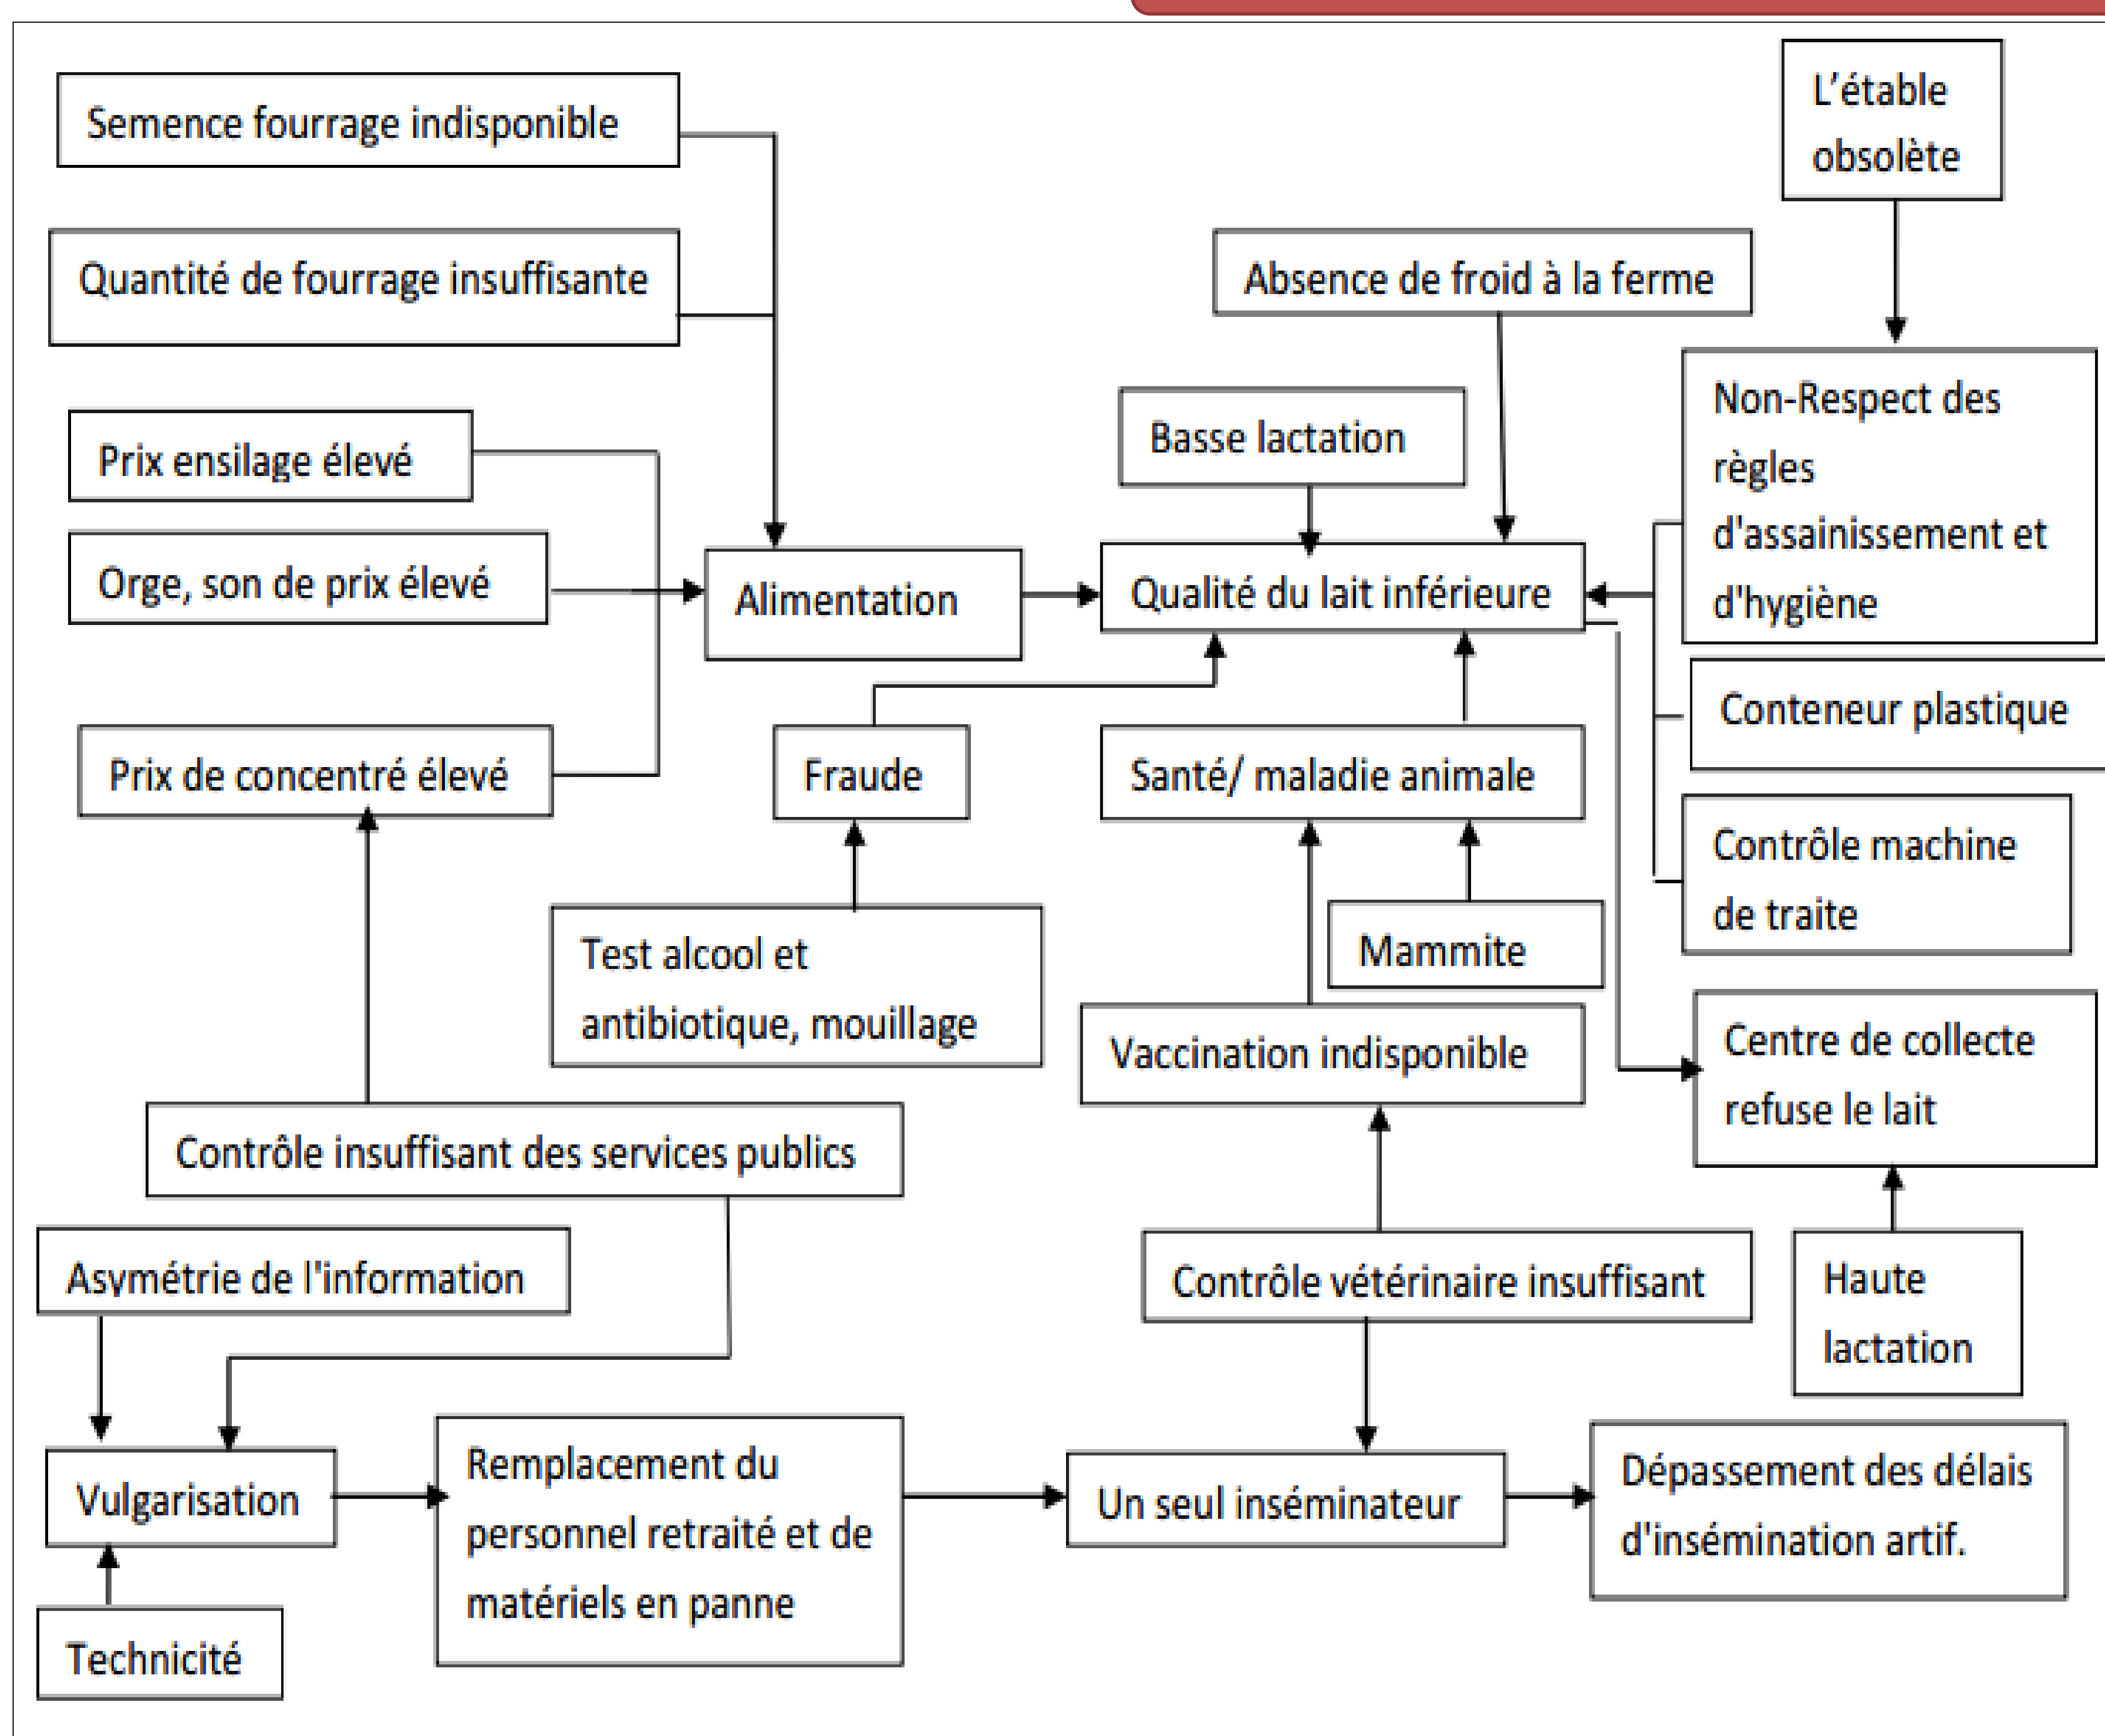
Semence fourrage indisponible

L'étable obsolète

Quantité de fourrage insuffisante

Absence de froid à la ferme

Non-Respect des règles d'assainissement et d'hygiène

Basse lactation

Prix ensilage élevé

Orge, son de prix élevé

Alimentation

Qualité du lait inférieure

Conteneur plastique

Prix de concentré élevé

Fraude

Santé/ maladie animale

Contrôle machine de traite

Test alcool et antibiotique, mouillage

Mammite

Vaccination indisponible

Centre de collecte refuse le lait

Contrôle insuffisant des services publics

Asymétrie de l'information

Contrôle vétérinaire insuffisant

Haute lactation

Vulgarisation

Remplacement du personnel retraité et de matériels en panne

Un seul inséminateur

Dépassement des délais d'insémination artif.

Technicité